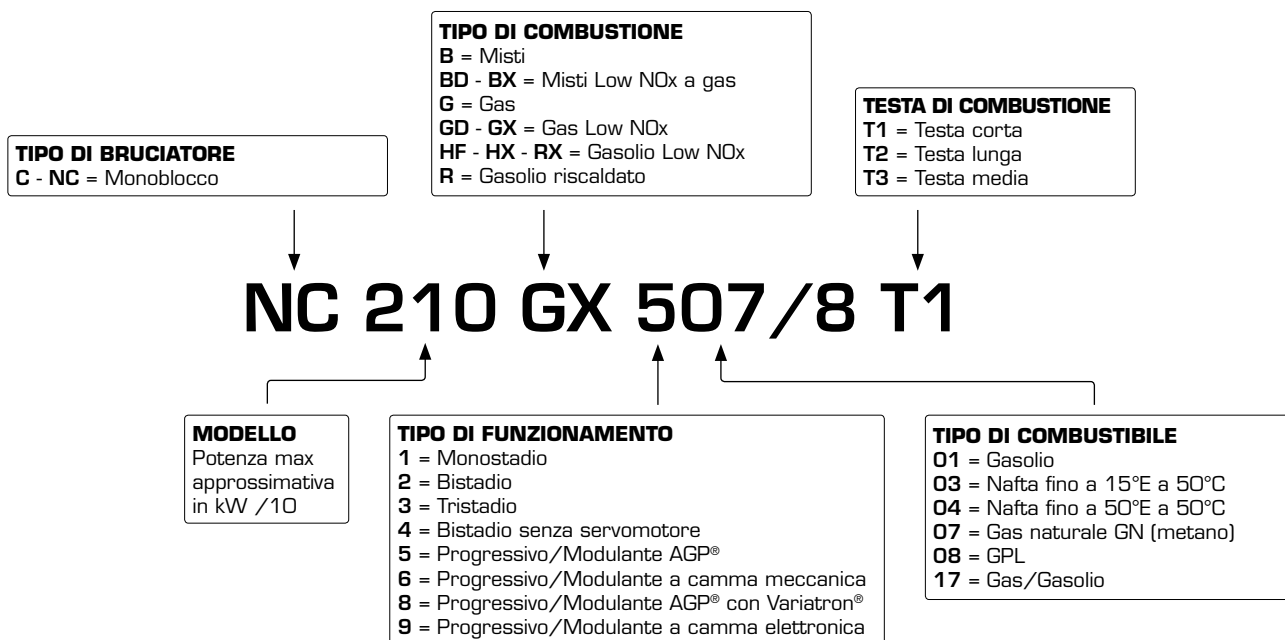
**TIPO DI COMBUSTIONE**
**B** = Misti
**BD** - **BX** = Misti Low NOx a gas
**G** = Gas
**GD** - **GX** = Gas Low NOx
**HF** - **HX** - **RX** = Gasolio Low NOx
**R** = Gasolio riscaldato

**TESTA DI COMBUSTIONE**
**T1** = Testa corta
**T2** = Testa lunga
**T3** = Testa media

**TIPO DI BRUCIATORE**
**C** - **NC** = Monoblocco

NC 210 GX 507/8 T1

**MODELLO**
Potenza max approssimativa in kW /10

**TIPO DI FUNZIONAMENTO**
**1** = Monostadio
**2** = Bistadio
**3** = Tristadio
**4** = Bistadio senza servomotore
**5** = Progressivo/Modulante AGP®
**6** = Progressivo/Modulante a camma meccanica
**8** = Progressivo/Modulante AGP® con Variatron®
**9** = Progressivo/Modulante a camma elettronica

**TIPO DI COMBUSTIBILE**
**01** = Gasolio
**03** = Nafta fino a 15°E a 50°C
**04** = Nafta fino a 50°E a 50°C
**07** = Gas naturale GN (metano)
**08** = GPL
**17** = Gas/Gasolio